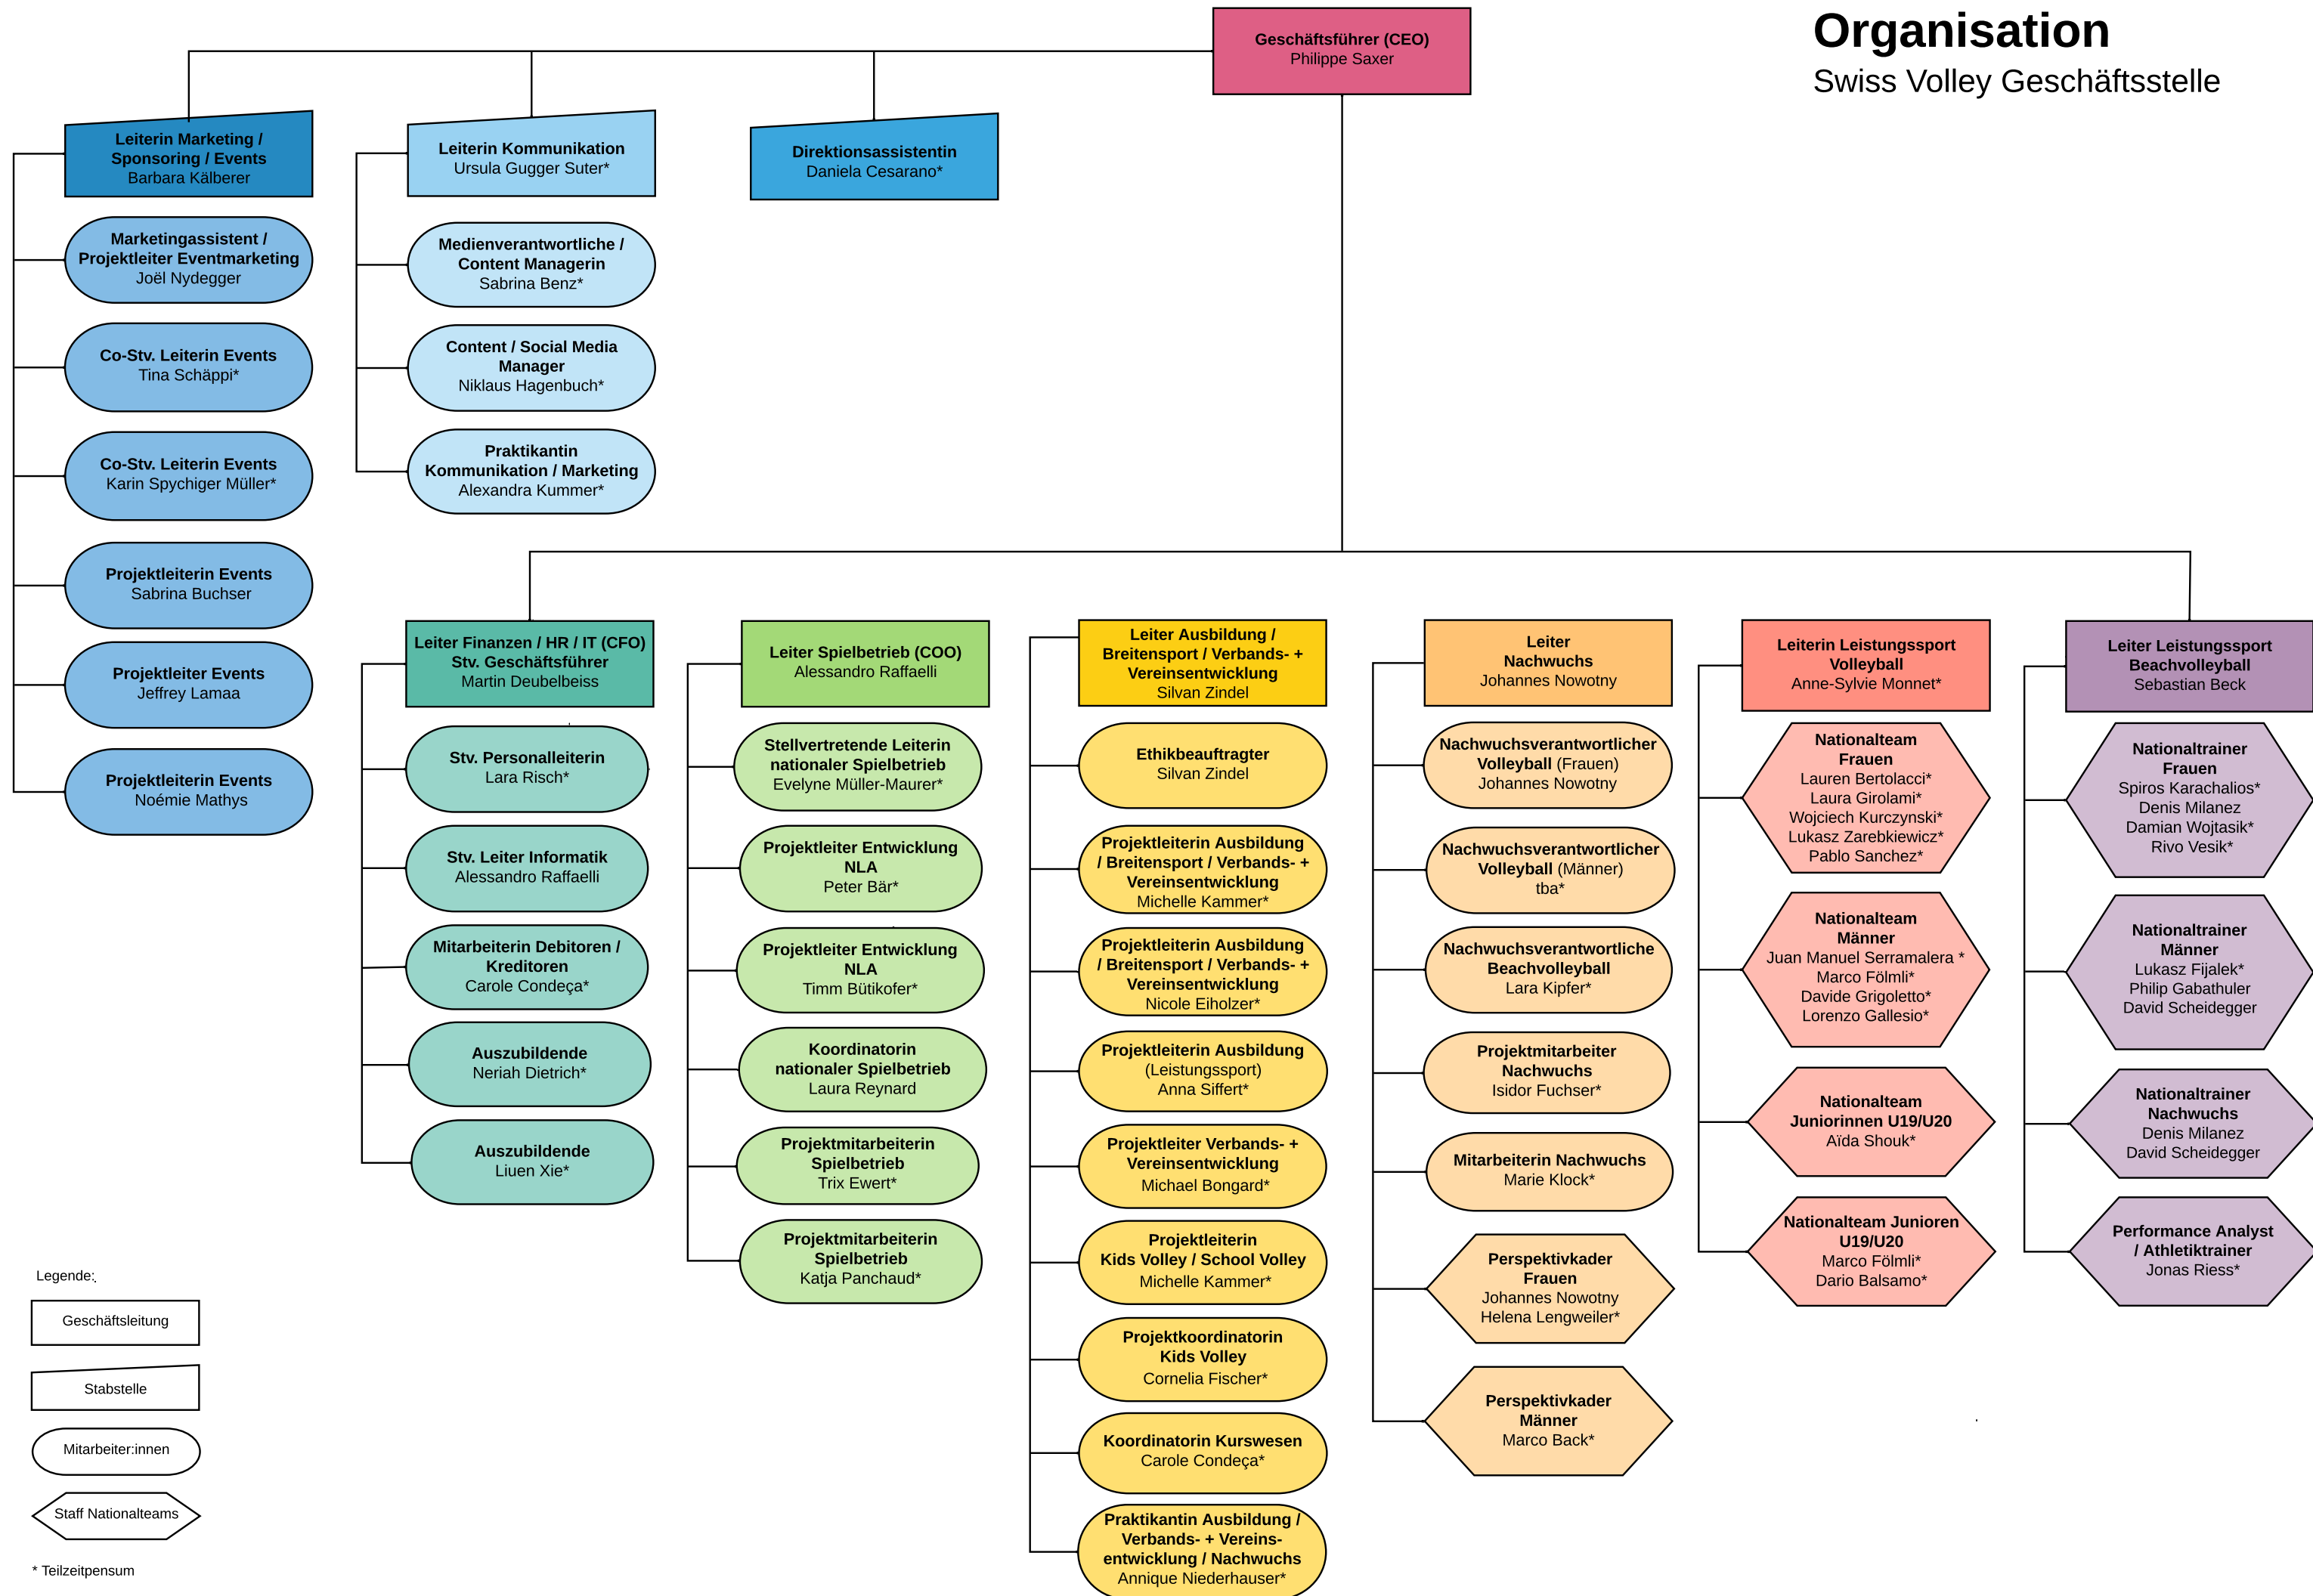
Organisation
Swiss Volley Geschäftsstelle

Geschäftsführer (CEO)
Philippe Saxer

Leiterin Marketing / Sponsoring / Events
Barbara Kälberer

Marketingassistent / Projektleiter Eventmarketing
Joël Nydegger

Co-Stv. Leiterin Events
Tina Schäppi*

Co-Stv. Leiterin Events
Karin Spychiger Müller*

Projektleiterin Events
Sabrina Buchser

Projektleiter Events
Jeffrey Lamaa

Projektleiterin Events
Noémie Mathys

Leiterin Kommunikation
Ursula Gugger Suter*

Medienverantwortliche / Content Managerin
Sabrina Benz*

Content / Social Media Manager
Niklaus Hagenbuch*

Praktikantin Kommunikation / Marketing
Alexandra Kummer*

Direktionsassistentin
Daniela Cesarano*

Leiter Finanzen / HR / IT (CFO) Stv. Geschäftsführer
Martin Deubelbeiss

Stv. Personalleiterin
Lara Risch*

Stv. Leiter Informatik
Alessandro Raffaelli

Mitarbeiterin Debitoren / Kreditoren
Carole Condeça*

Auszubildende
Neriah Dietrich*

Auszubildende
Liuen Xie*

Leiter Spielbetrieb (COO)
Alessandro Raffaelli

Stellvertretende Leiterin nationaler Spielbetrieb
Evelyne Müller-Maurer*

Projektleiter Entwicklung NLA
Peter Bär*

Projektleiter Entwicklung NLA
Timm Bütikofer*

Koordinatorin nationaler Spielbetrieb
Laura Reynard

Projektmitarbeiterin Spielbetrieb
Trix Ewert*

Projektmitarbeiterin Spielbetrieb
Katja Panchaud*

Leiter Ausbildung / Breitensport / Verbands- + Vereinsentwicklung
Silvan Zindel

Ethikbeauftragter
Silvan Zindel

Projektleiterin Ausbildung / Breitensport / Verbands- + Vereinsentwicklung
Michelle Kammer*

Projektleiterin Ausbildung / Breitensport / Verbands- + Vereinsentwicklung
Nicole Eiholzer*

Projektleiterin Ausbildung (Leistungssport)
Anna Siffert*

Projektleiter Verbands- + Vereinsentwicklung
Michael Bongard*

Projektleiterin Kids Volley / School Volley
Michelle Kammer*

Projektkoordinatorin Kids Volley
Cornelia Fischer*

Koordinatorin Kurswesen
Carole Condeça*

Praktikantin Ausbildung / Verbands- + Vereinsentwicklung / Nachwuchs
Annique Niederhauser*

Leiter Nachwuchs
Johannes Nowotny

Nachwuchsverantwortlicher Volleyball (Frauen)
Johannes Nowotny

Nachwuchsverantwortlicher Volleyball (Männer)
tba*

Nachwuchsverantwortliche Beachvolleyball
Lara Kipfer*

Projektmitarbeiter Nachwuchs
Isidor Fuchser*

Mitarbeiterin Nachwuchs
Marie Klock*

Perspektivkader Frauen
Johannes Nowotny
Helena Lengweiler*

Perspektivkader Männer
Marco Back*

Leiterin Leistungssport Volleyball
Anne-Sylvie Monnet*

Nationalteam Frauen
Lauren Bertolacci*
Laura Girolami*
Wojciech Kurczynski*
Lukasz Zarebkiewicz*
Pablo Sanchez*

Nationalteam Männer
Juan Manuel Serramalera *
Marco Fölmli*
Davide Grigoletto*
Lorenzo Gallesio*

Nationalteam Juniorinnen U19/U20
Aïda Shouk*

Nationalteam Junioren U19/U20
Marco Fölmli*
Dario Balsamo*

Leiter Leistungssport Beachvolleyball
Sebastian Beck

Nationaltrainer Frauen
Spiros Karachalios*
Denis Milanez
Damian Wojtasik*
Rivo Vesik*

Nationaltrainer Männer
Lukasz Fijalek*
Philip Gabathuler
David Scheidegger

Nationaltrainer Nachwuchs
Denis Milanez
David Scheidegger

Performance Analyst / Athletiktrainer
Jonas Riess*

Legende:
Geschäftsleitung
Stabstelle
Mitarbeiter:innen
Staff Nationalteams

* Teilzeitpensum